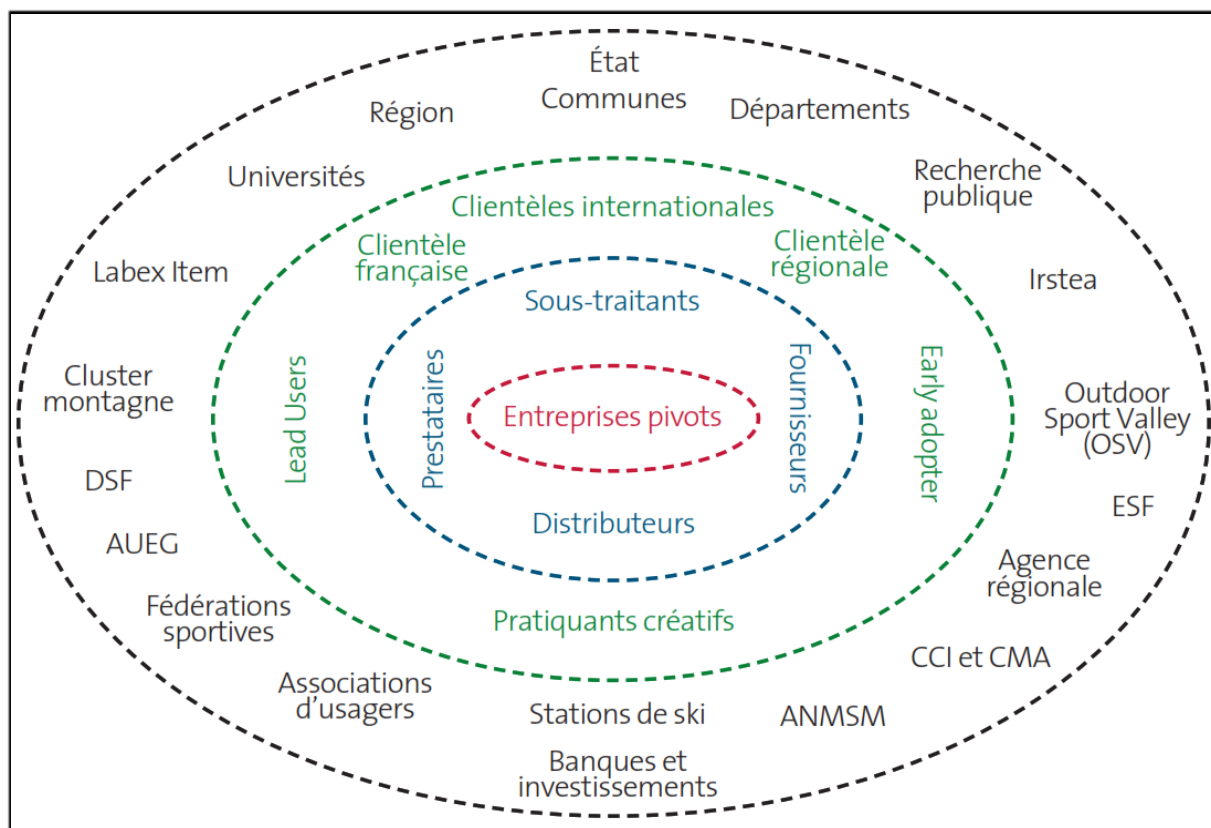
État
Communes
Région
Départements
Universités
Recherche publique
Clientèles internationales
Clientèle française
Clientèle régionale
Labex Item
Irstea
Sous-traitants
Cluster montagne
Lead Users
Prestataires
Entreprises pivots
Fournisseurs
Early adopter
Outdoor Sport Valley (OSV)
DSF
Distributeurs
ESF
AUEG
Agence régionale
Fédérations sportives
Pratiquants créatifs
CCI et CMA
Associations d'usagers
Stations de ski
ANMSM
Banques et investissements